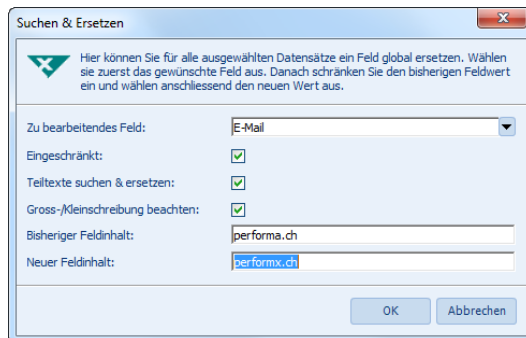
Suchen & Ersetzen

Hier können Sie für alle ausgewählten Datensätze ein Feld global ersetzen. Wählen sie zuerst das gewünschte Feld aus. Danach schränken Sie den bisherigen Feldwert ein und wählen anschliessend den neuen Wert aus.

Zu bearbeitendes Feld: E-Mail
Eingeschränkt:
Teiltexte suchen & ersetzen:
Gross-/Kleinschreibung beachten:
Bisheriger Feldinhalt: performa.ch
Neuer Feldinhalt: performx.ch

OK
Abbrechen